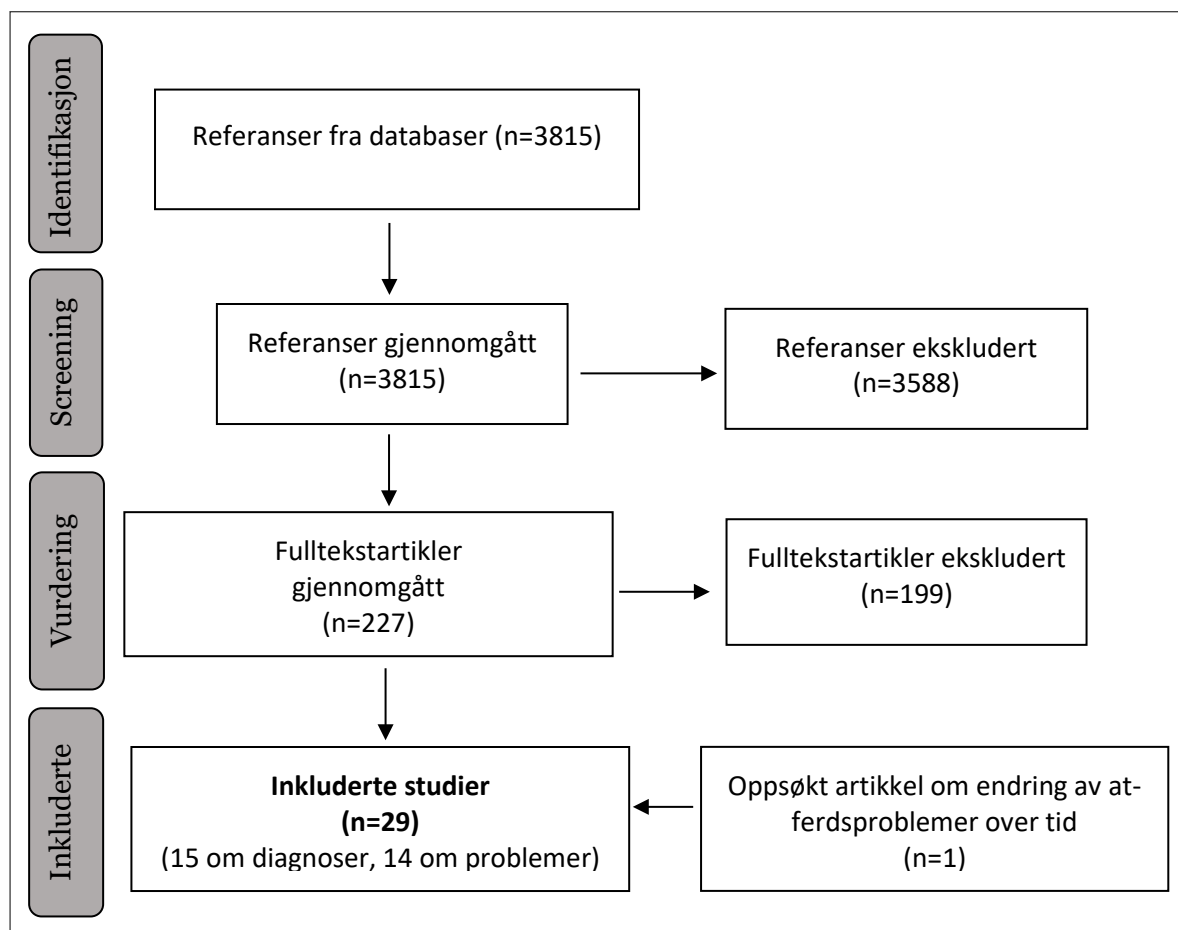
Identifikasjon

Referanser fra databaser (n=3815)

Screening

Referanser gjennomgått (n=3815)

Referanser ekskludert (n=3588)

Vurdering

Fulltekstartikler gjennomgått (n=227)

Fulltekstartikler ekskludert (n=199)

Inkluderte

**Inkluderte studier (n=29)**
(15 om diagnoser, 14 om problemer)

Oppsøkt artikkel om endring av at-ferdsproblemer over tid (n=1)